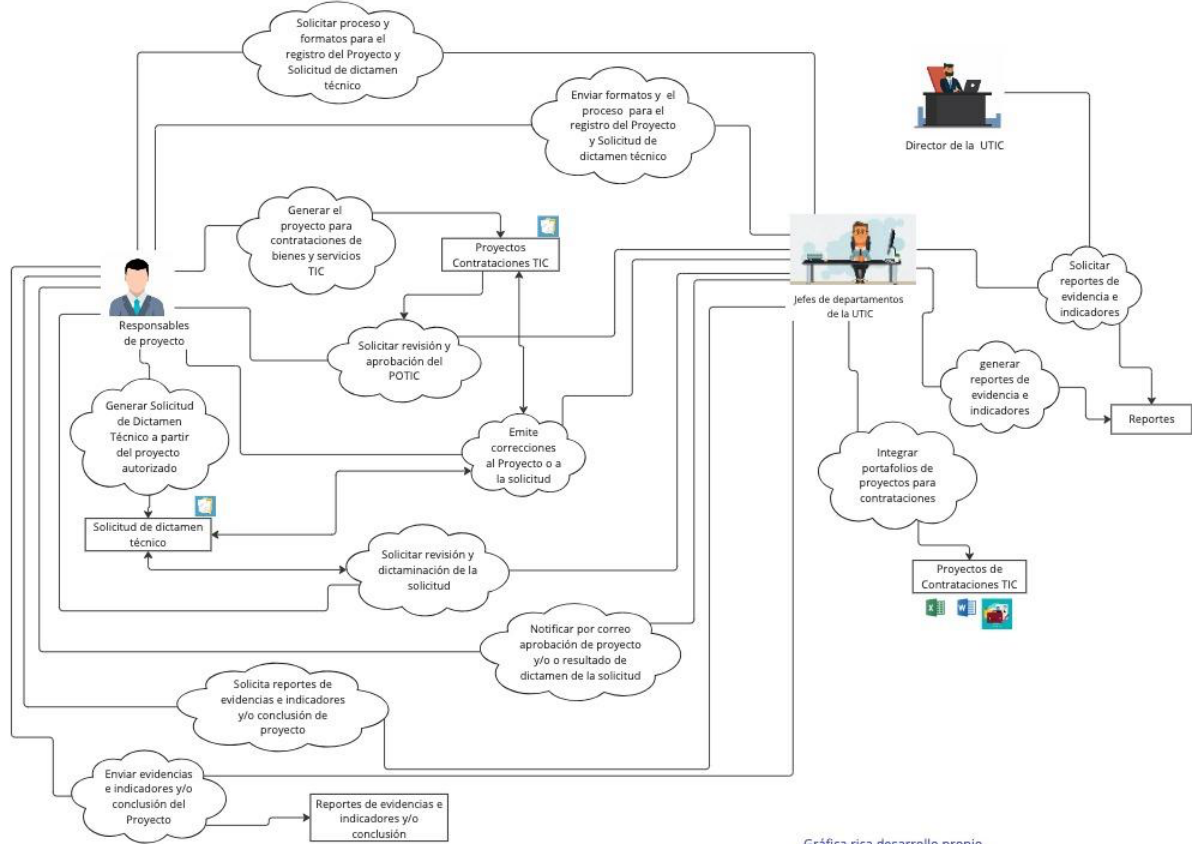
Solicitar proceso y formatos para el registro del Proyecto y Solicitud de dictamen técnico

Enviar formatos y el proceso para el registro del Proyecto y Solicitud de dictamen técnico

Director de la UTIC

Generar el proyecto para contrataciones de bienes y servicios TIC

Proyectos Contrataciones TIC

Jefes de departamentos de la UTIC

Solicitar reportes de evidencia e indicadores

Responsables de proyecto

Solicitar revisión y aprobación del POTIC

generar reportes de evidencia e indicadores

Reportes

Generar Solicitud de Dictamen Técnico a partir del proyecto autorizado

Emite correcciones al Proyecto o a la solicitud

Integrar portafolios de proyectos para contrataciones

Solicitud de dictamen técnico

Solicitar revisión y dictaminación de la solicitud

Proyectos de Contrataciones TIC

Notificar por correo aprobación de proyecto y/o o resultado de dictamen de la solicitud

Solicita reportes de evidencias e indicadores y/o conclusión de proyecto

Enviar evidencias e indicadores y/o conclusión del Proyecto

Reportes de evidencias e indicadores y/o conclusión

Gráfica rica desarrollo propio